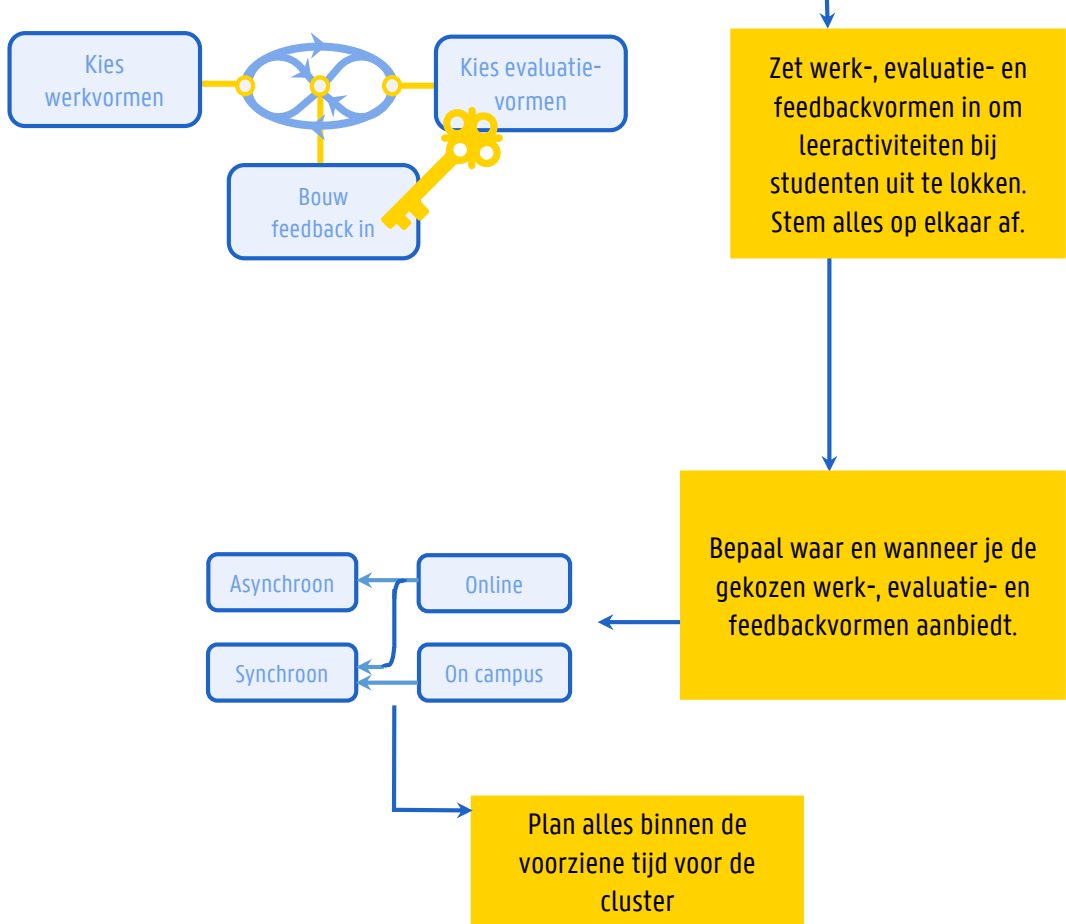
Kies werkvormen

Kies evaluatievormen

Bouw feedback in

Zet werk-, evaluatie- en feedbackvormen in om leeractiviteiten bij studenten uit te lokken. Stem alles op elkaar af.

Bepaal waar en wanneer je de gekozen werk-, evaluatie- en feedbackvormen aanbiedt.

Asynchroon

Online

Synchroon

On campus

Plan alles binnen de voorziene tijd voor de cluster